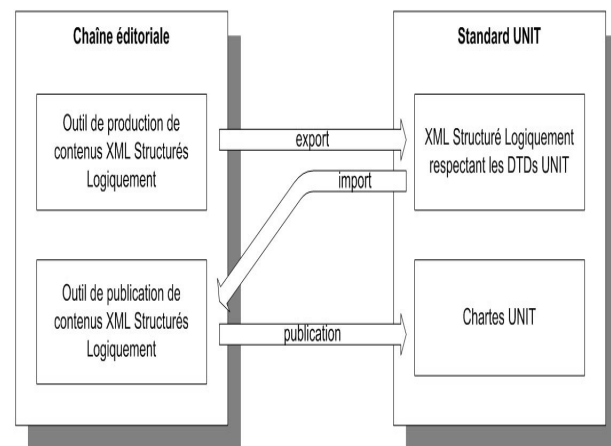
Chaîne éditoriale

Outil de production de contenus XML Structurés Logiquement

Outil de publication de contenus XML Structurés Logiquement

export

import

publication

Standard UNIT

XML Structuré Logiquement respectant les DTDs UNIT

Chartes UNIT